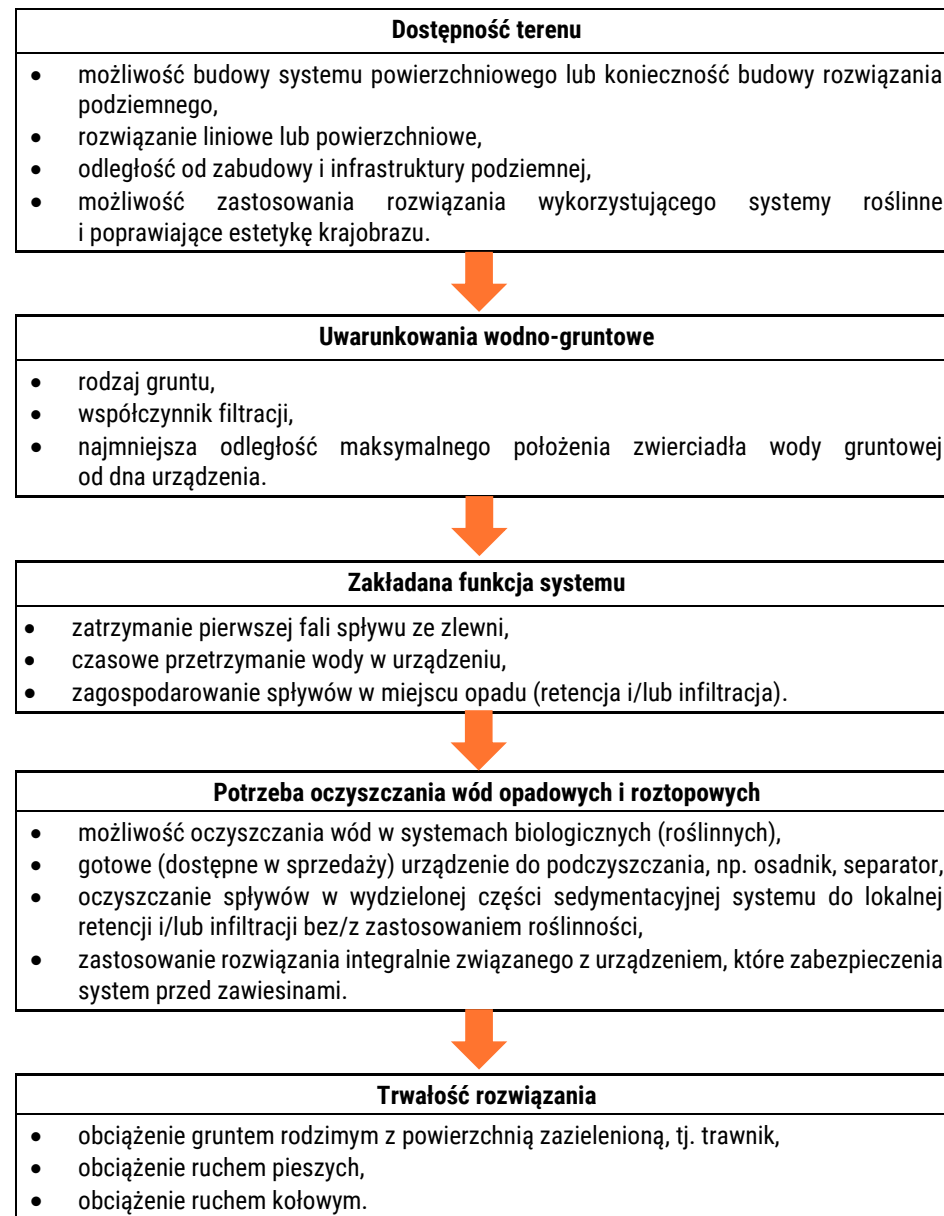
**Dostępność terenu**

- możliwość budowy systemu powierzchniowego lub konieczność budowy rozwiązania podziemnego,
- rozwiązanie liniowe lub powierzchniowe,
- odległość od zabudowy i infrastruktury podziemnej,
- możliwość zastosowania rozwiązania wykorzystującego systemy roślinne i poprawiające estetykę krajobrazu.

**Uwarunkowania wodno-gruntowe**

- rodzaj gruntu,
- współczynnik filtracji,
- najmniejsza odległość maksymalnego położenia zwierciadła wody gruntowej od dna urządzenia.

**Zakładana funkcja systemu**

- zatrzymanie pierwszej fali spływu ze zlewni,
- czasowe przetrzymanie wody w urządzeniu,
- zagospodarowanie spływów w miejscu opadu (retencja i/lub infiltracja).

**Potrzeba oczyszczania wód opadowych i roztopowych**

- możliwość oczyszczania wód w systemach biologicznych (roślinnych),
- gotowe (dostępne w sprzedaży) urządzenie do podczyszczania, np. osadnik, separator,
- oczyszczanie spływów w wydzielonej części sedymentacyjnej systemu do lokalnej retencji i/lub infiltracji bez/z zastosowaniem roślinności,
- zastosowanie rozwiązania integralnie związanego z urządzeniem, które zabezpieczenia system przed zawiesinami.

**Trwałość rozwiązania**

- obciążenie gruntem rodzimym z powierzchnią zazielenioną, tj. trawnik,
- obciążenie ruchem pieszych,
- obciążenie ruchem kołowym.